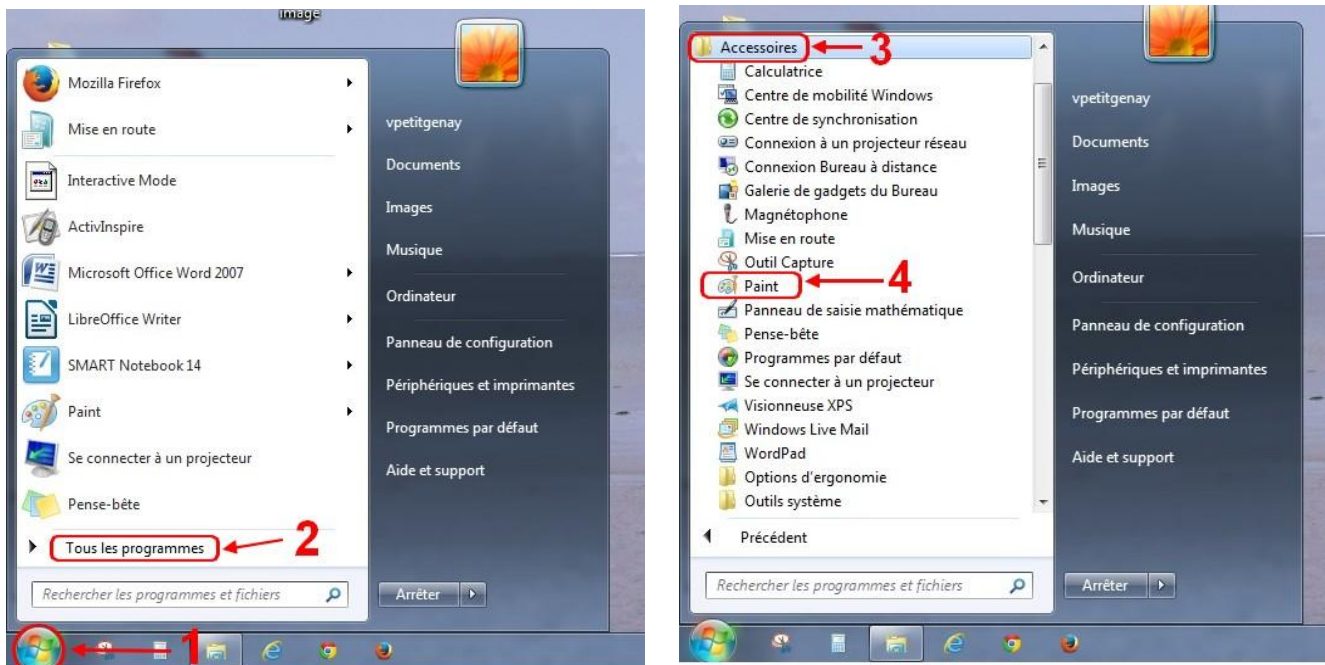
image

Mozilla Firefox
Mise en route
Interactive Mode
ActivInspire
Microsoft Office Word 2007
LibreOffice Writer
SMART Notebook 14
Paint
Se connecter à un projecteur
Pense-bête
Tous les programmes 2
Rechercher les programmes et fichiers
1

vpetitgenay
Documents
Images
Musique
Ordinateur
Panneau de configuration
Périphériques et imprimantes
Programmes par défaut
Aide et support
Arrêter

Accessoires 3
Calculatrice
Centre de mobilité Windows
Centre de synchronisation
Connexion à un projecteur réseau
Connexion Bureau à distance
Galerie de gadgets du Bureau
Magnétophone
Mise en route
Outil Capture
Paint 4
Panneau de saisie mathématique
Pense-bête
Programmes par défaut
Se connecter à un projecteur
Visionneuse XPS
Windows Live Mail
WordPad
Options d'ergonomie
Outils système
Précédent
Rechercher les programmes et fichiers

vpetitgenay
Documents
Images
Musique
Ordinateur
Panneau de configuration
Périphériques et imprimantes
Programmes par défaut
Aide et support
Arrêter